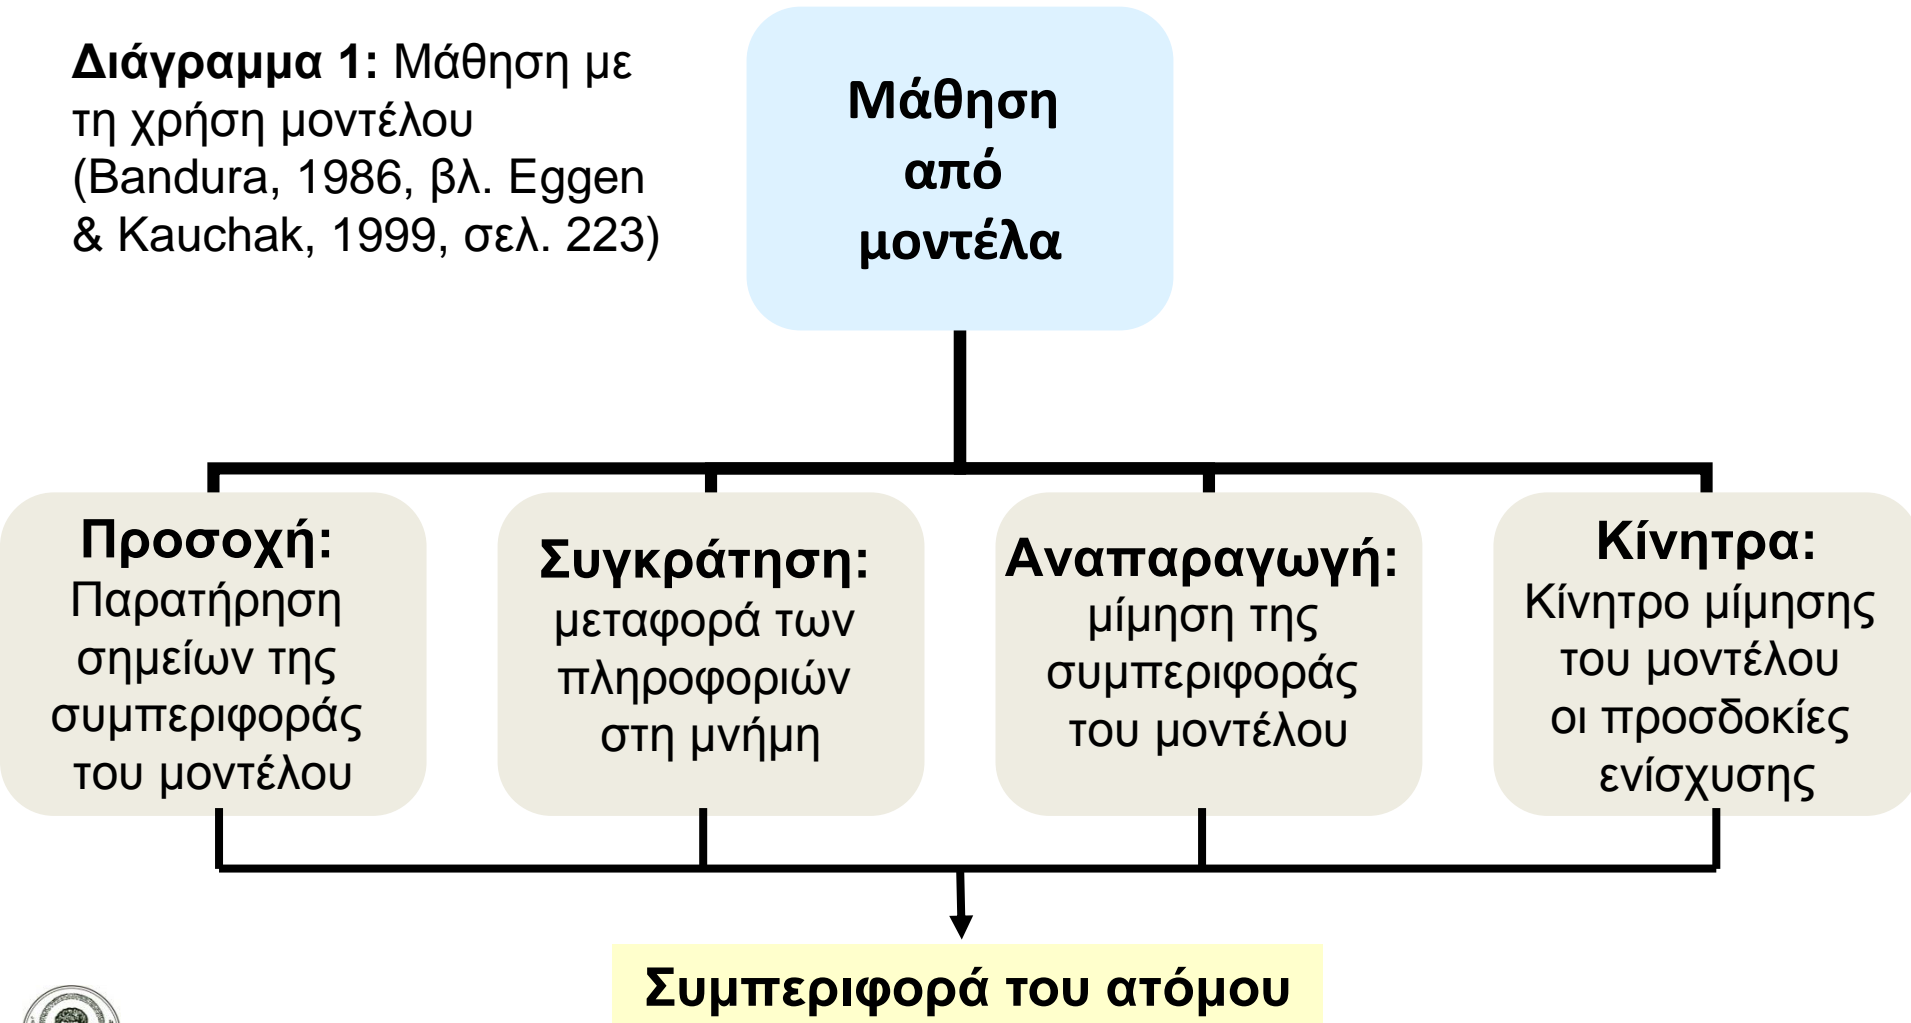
**Διάγραμμα 1:** Μάθηση με τη χρήση μοντέλου (Bandura, 1986, βλ. Eggen & Kauchak, 1999, σελ. 223)

**Μάθηση από μοντέλα**

**Προσοχή:** Παρατήρηση σημείων της συμπεριφοράς του μοντέλου

**Συγκράτηση:** μεταφορά των πληροφοριών στη μνήμη

**Αναπαραγωγή:** μίμηση της συμπεριφοράς του μοντέλου

**Κίνητρα:** Κίνητρο μίμησης του μοντέλου οι προσδοκίες ενίσχυσης

**Συμπεριφορά του ατόμου**